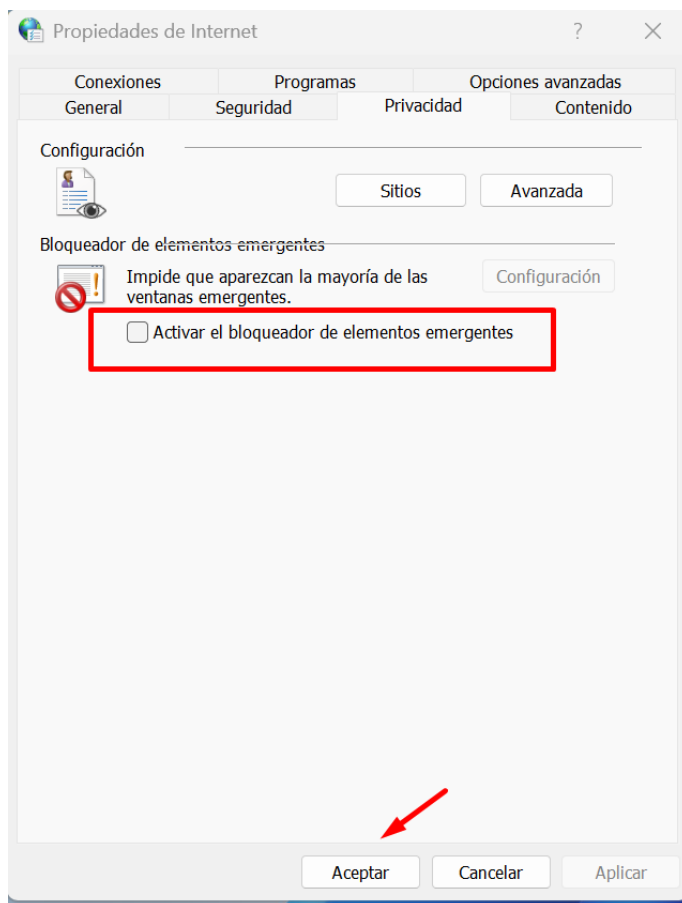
Propiedades de Internet

?

Conexiones
Programas
Opciones avanzadas
General
Seguridad
Privacidad
Contenido

Configuración

Sitios
Avanzada

Bloqueador de elementos emergentes

Impide que aparezcan la mayoría de las ventanas emergentes.

Configuración

Activar el bloqueador de elementos emergentes

Aceptar
Cancelar
Aplicar